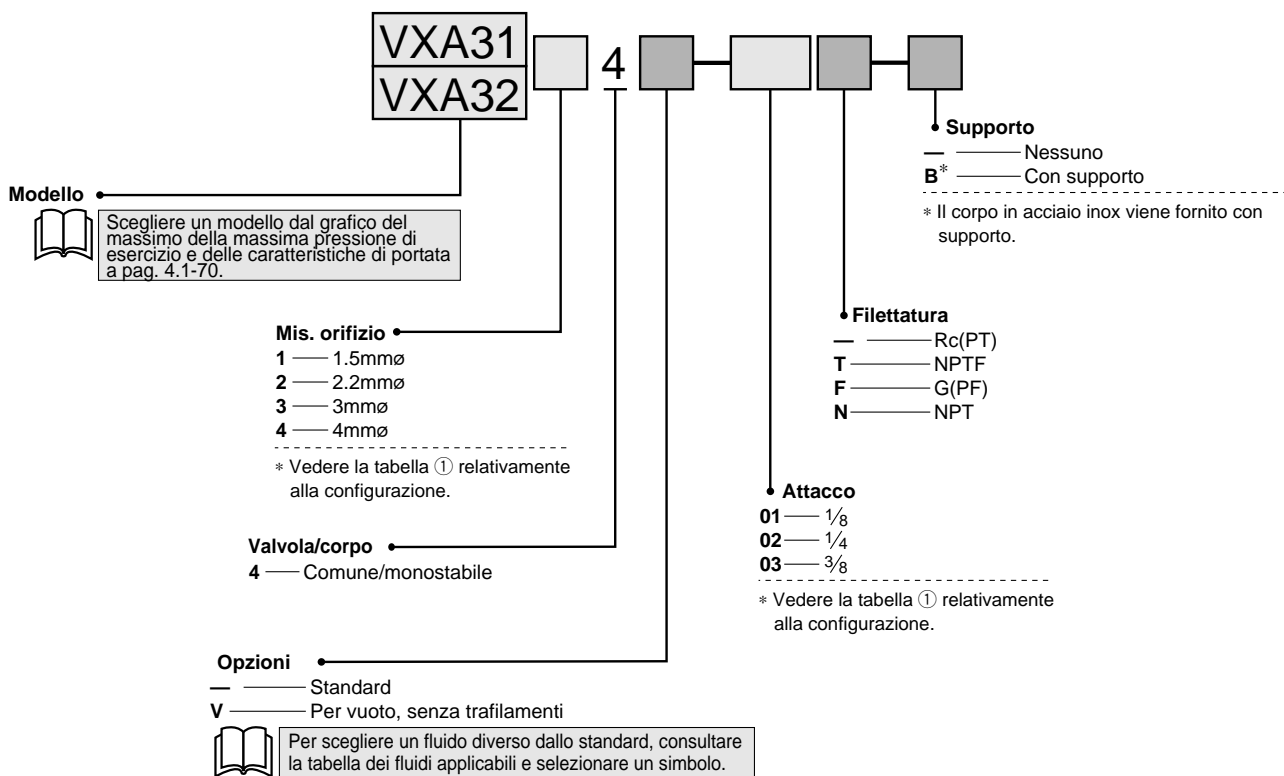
VXA31
VXA32
4

Supporto
— Nessuno
B* Con supporto
∗ Il corpo in acciaio inox viene fornito con supporto.

Modello
Scegliere un modello dal grafico del massimo della massima pressione di esercizio e delle caratteristiche di portata a pag. 4.1-70.

Filettatura
— Rc(PT)
T NPTF
F G(PF)
N NPT

Mis. orifizio
1 1.5mmø
2 2.2mmø
3 3mmø
4 4mmø
∗ Vedere la tabella ① relativamente alla configurazione.

Attacco
01 $\frac{1}{8}$
02 $\frac{1}{4}$
03 $\frac{3}{8}$
∗ Vedere la tabella ① relativamente alla configurazione.

Valvola/corpo
4 Comune/monostabile

Opzioni
— Standard
V Per vuoto, senza trafilamenti
Per scegliere un fluido diverso dallo standard, consultare la tabella dei fluidi applicabili e selezionare un simbolo.